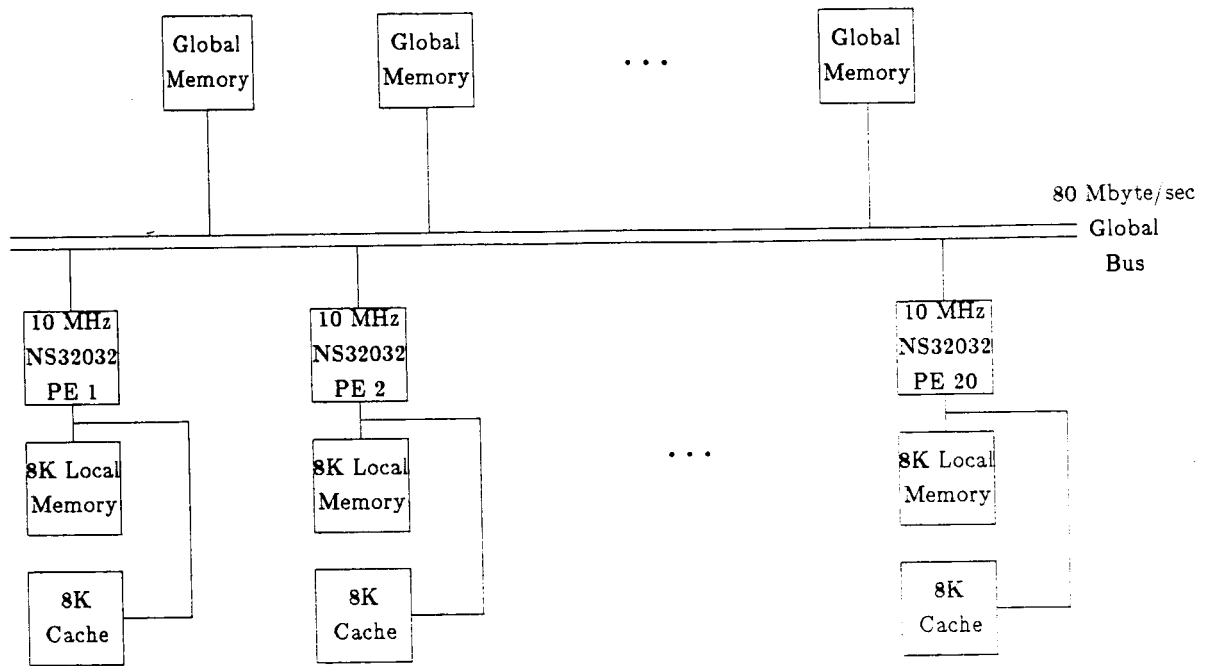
Global Memory

Global Memory

...

Global Memory

80 Mbyte/sec Global Bus

10 MHz NS32032 PE 1

8K Local Memory

8K Cache

10 MHz NS32032 PE 2

8K Local Memory

8K Cache

...

10 MHz NS32032 PE 20

8K Local Memory

8K Cache